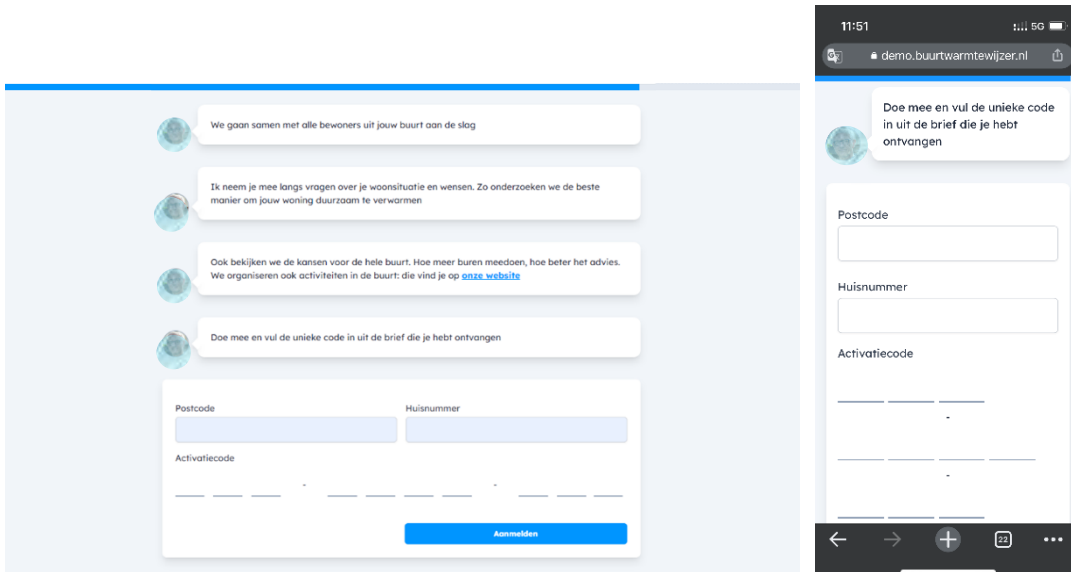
We gaan samen met alle bewoners uit jouw buurt aan de slag

Ik neem je mee langs vragen over je woonsituatie en wensen. Zo onderzoeken we de beste manier om jouw woning duurzaam te verwarmen

Ook bekijken we de kansen voor de hele buurt. Hoe meer buren meedoen, hoe beter het advies. We organiseren ook activiteiten in de buurt: die vind je op onze website

Doe mee en vul de unieke code in uit de brief die je hebt ontvangen

Postcode

Huisnummer

Activatiecode

-

-

Aanmelden

11:51

5G

demo.buurtwarmtewijzer.nl

Doe mee en vul de unieke code in uit de brief die je hebt ontvangen

Postcode

Huisnummer

Activatiecode

-

-

22